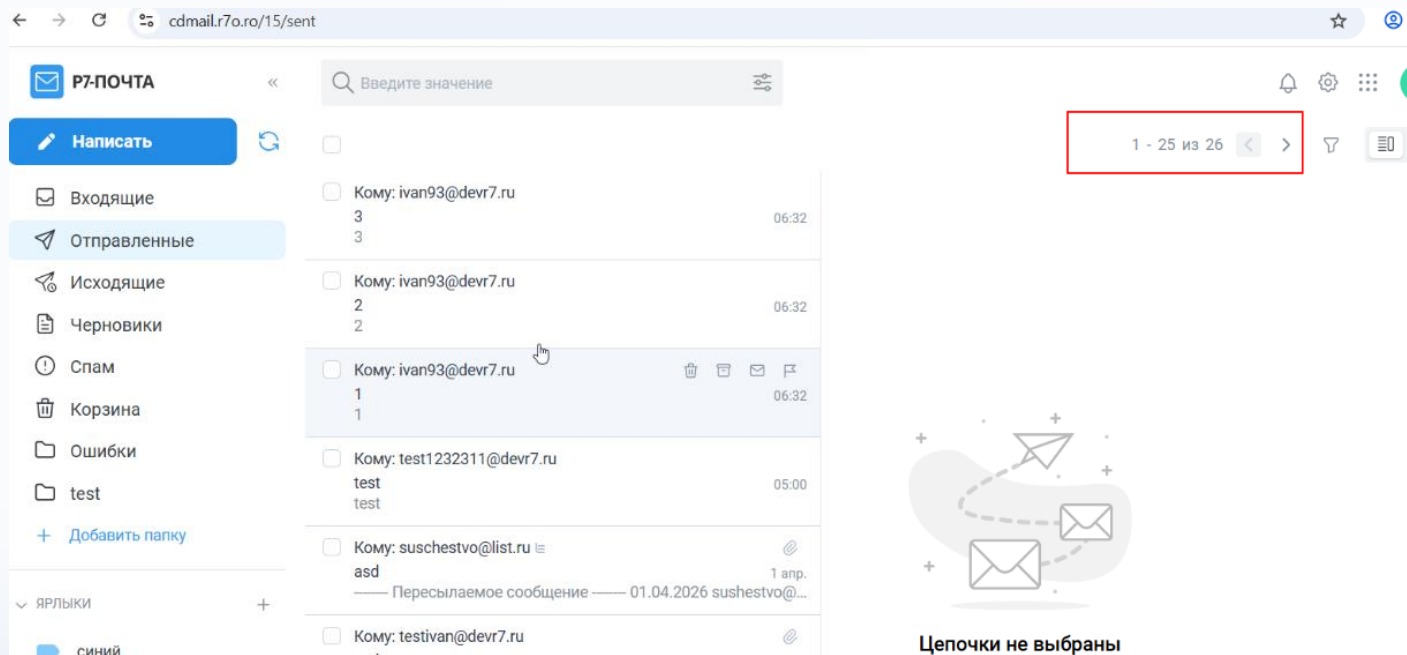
cdmail.r7o.ro/15/sent

Р7-ПОЧТА

Введите значение

Написать

1 - 25 из 26

Входящие
Отправленные
Исходящие
Черновики
Спам
Корзина
Ошибки
test
+ Добавить папку

ЯРЛЫКИ +
синий

Кому: ivan93@devr7.ru
3
3
06:32

Кому: ivan93@devr7.ru
2
2
06:32

Кому: ivan93@devr7.ru
1
1
06:32

Кому: test1232311@devr7.ru
test
test
05:00

Кому: suschestvo@list.ru
asd
—— Пересылаемое сообщение —— 01.04.2026 sushestvo@...
1 апр.

Кому: testivan@devr7.ru

Цепочки не выбраны